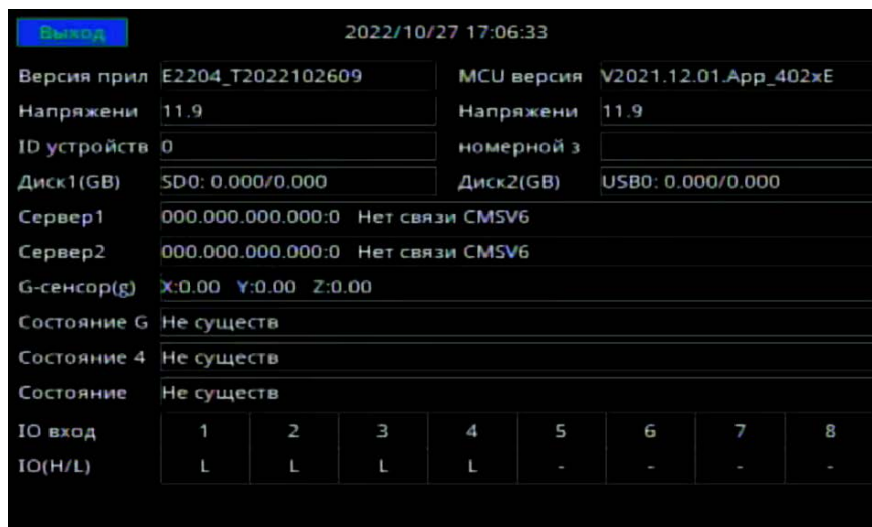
Выход

2022/10/27 17:06:33

| Версия прил | E2204_T2022102609 | MCU версия | V2021.12.01.App_402xE |
|---|---|---|---|
| Напряжени | 11.9 | Напряжени | 11.9 |
| ID устройств | 0 | номерной з | |
| Диск1(GB) | SD0: 0.000/0.000 | Диск2(GB) | USB0: 0.000/0.000 |

Сервер1 000.000.000.000:0 Нет связи CMSV6

Сервер2 000.000.000.000:0 Нет связи CMSV6

G-сенсор(g) X:0.00 Y:0.00 Z:0.00

Состояние G Не существ

Состояние 4 Не существ

Состояние Не существ

| IO вход | 1 | 2 | 3 | 4 | 5 | 6 | 7 | 8 |
|---|---|---|---|---|---|---|---|---|
| IO(H/L) | L | L | L | L | - | - | - | - |